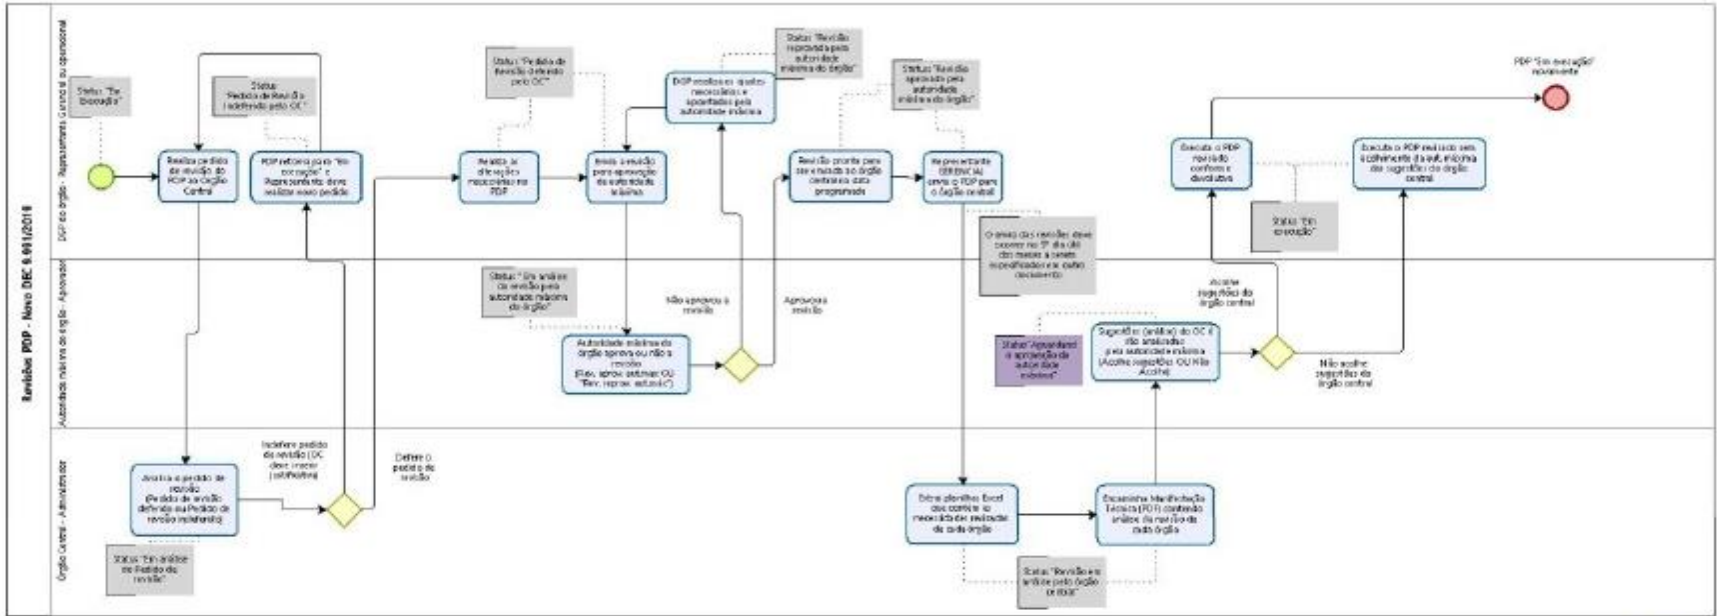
Revisões PDP - Novo DEC 9.991/2019

DGP do órgão - Representante Gerencial ou operacional

Autoridade máxima do órgão - Aprovador

Órgão Central - Administrador

Status "Em Execução"

Realiza pedido de revisão do PDP ao Órgão Central

Status: Pedido de Revisão Indeferido pelo OC"

PDP retorna para "Em execução" e Representante deve realizar novo pedido

Status "Pedido de Revisão deferido pelo OC"

Realiza as alterações necessárias no PDP

Envia a revisão para aprovação da autoridade máxima

DGP analisa os ajustes necessários e apontados pela autoridade máxima

Status "Revisão reprovada pela autoridade máxima do órgão"

Revisão pronta para ser enviada ao órgão central na data programada

Status "Revisão aprovada pela autoridade máxima do órgão"

Representante GERENCIAL envia o PDP para o Órgão central

O envio das revisões deve ocorrer no 5º dia útil dos meses a serem especificados em outro documento

Executa o PDP revisado conforme devolutiva

Status "Em execução"

Executa o PDP revisado sem o acolhimento da autoridade máxima das sugestões do órgão central

PDP "Em execução" novamente

Status " Em análise da revisão pela autoridade máxima do órgão"

Não aprovou a revisão

Aprovou a revisão

Autoridade máxima do órgão aprova ou não a revisão (Rev. aprov. autoriad. OU "Rev. reprov. autorid.")

Status "Aguardando a aprovação da autoridade máxima"

Sugestões (análise) do OC são analisadas pela autoridade máxima (Acolhe sugestões OU Não Acolhe)

Acolhe sugestões do órgão central

Não acolhe sugestões do órgão central

Analisa o pedido de revisão (Pedido de revisão deferido ou Pedido de revisão indeferido)

Indefere pedido de revisão (OC deve inserir justificativa)

Defere o pedido de revisão

Status "Em análise do Pedido de revisão"

Extrai planilha Excel que contém as necessidades revisadas de cada órgão

Encaminha Manifestação Técnica (PDF) contendo análise da revisão de cada órgão

Status "Revisão em análise pelo órgão central"